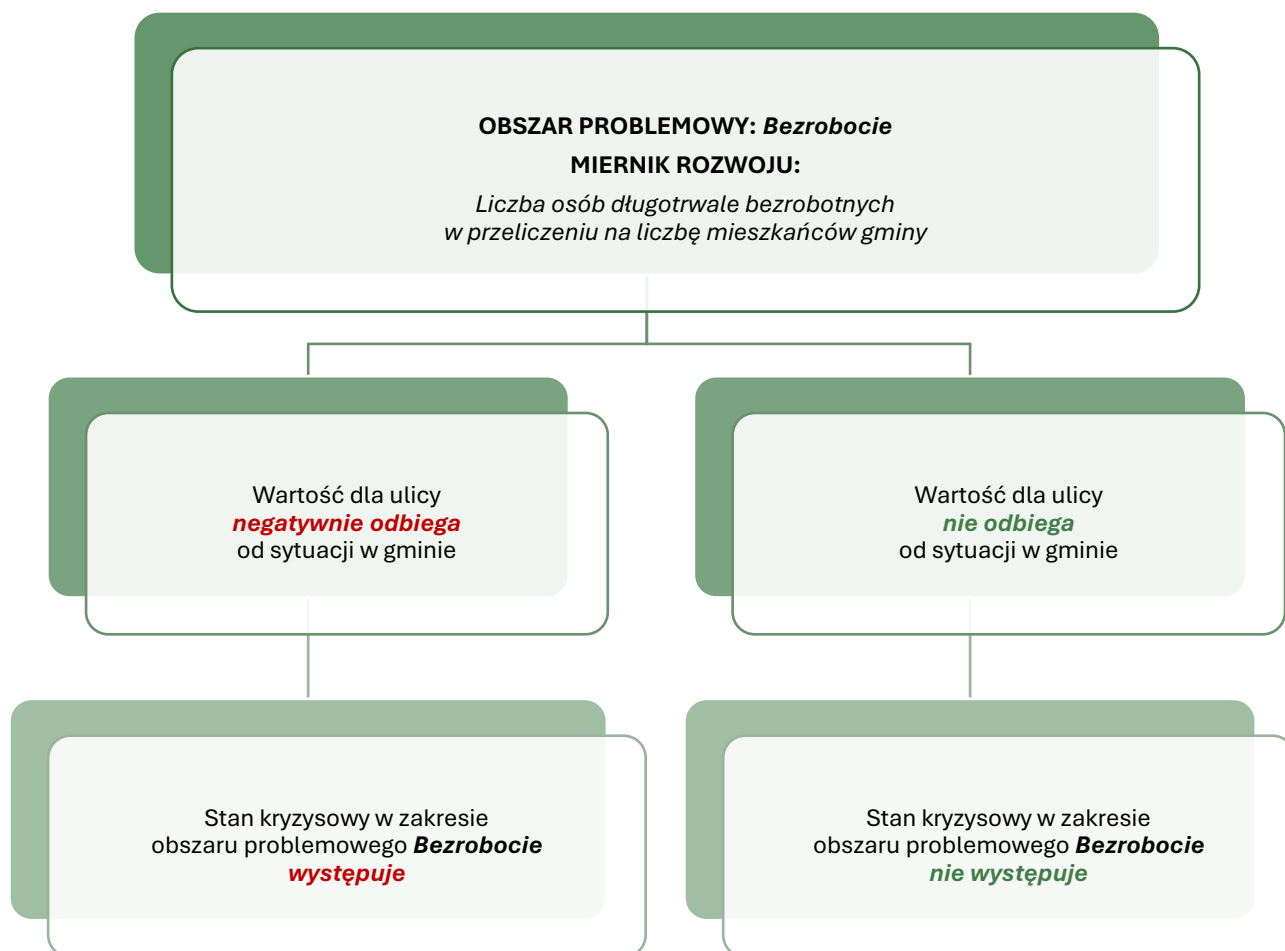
OBSZAR PROBLEMOWY: Bezrobocie

MIERNIK ROZWOJU:

Liczba osób długotrwale bezrobotnych w przeliczeniu na liczbę mieszkańców gminy

Wartość dla ulicy negatywnie odbiega od sytuacji w gminie

Wartość dla ulicy nie odbiega od sytuacji w gminie

Stan kryzysowy w zakresie obszaru problemowego Bezrobocie występuje

Stan kryzysowy w zakresie obszaru problemowego Bezrobocie nie występuje